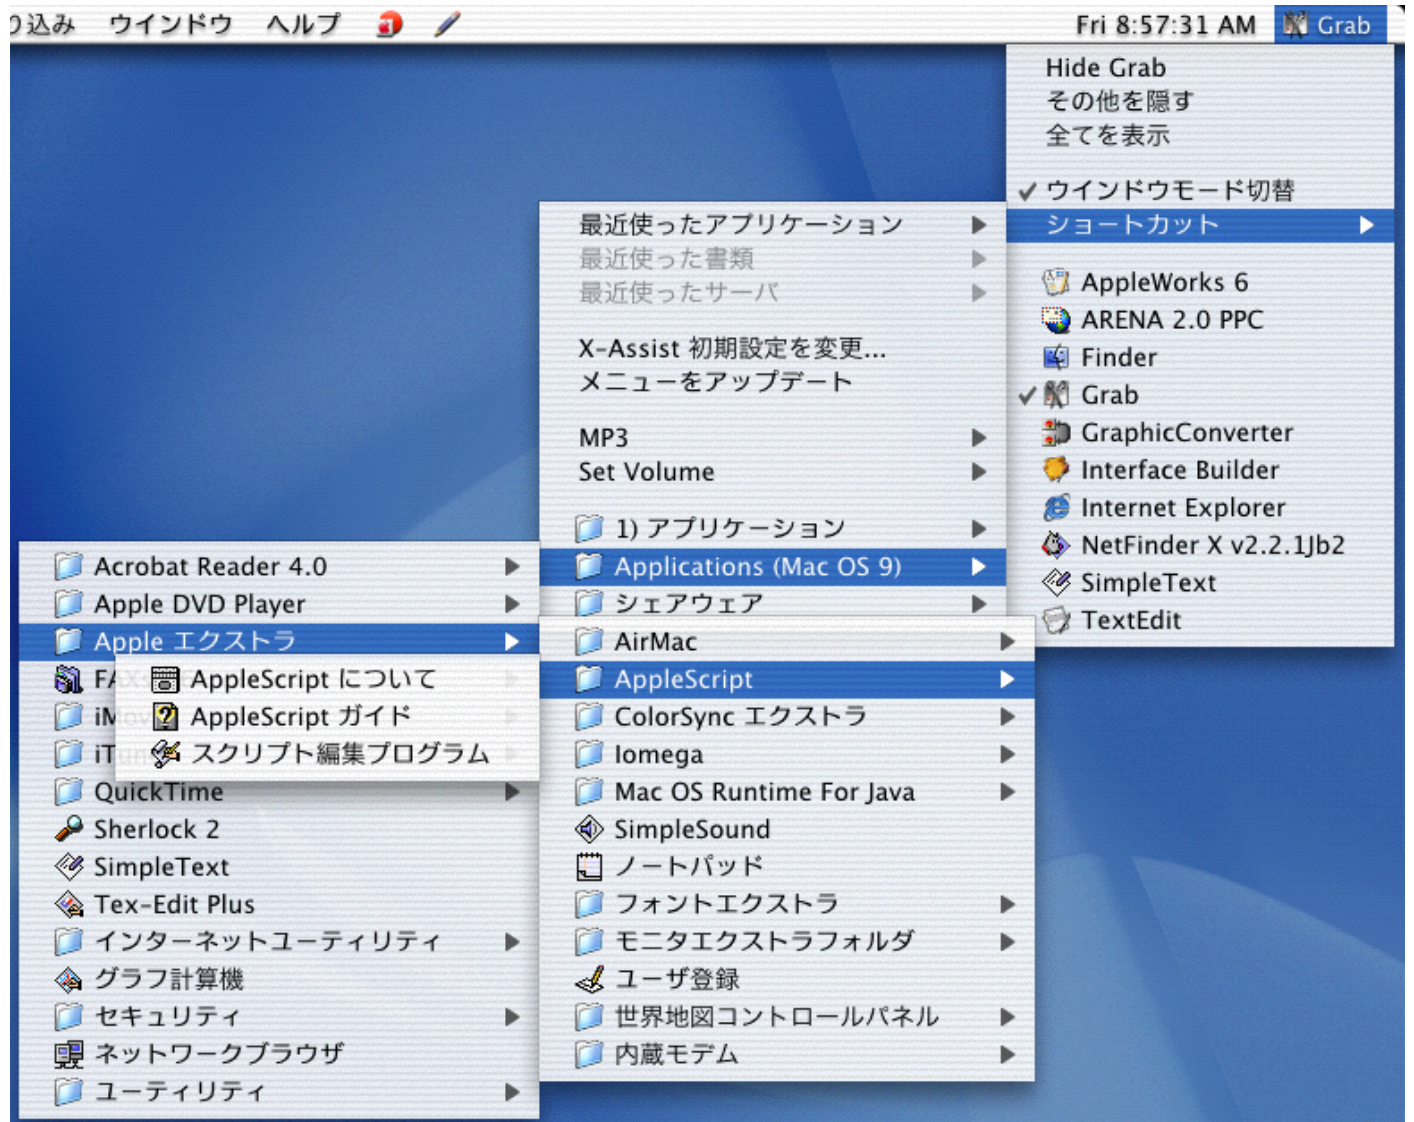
り込み ウインドウ ヘルプ

Fri 8:57:31 AM Grab

Hide Grab
その他を隠す
全てを表示

✓ ウインドウモード切替
ショートカット

AppleWorks 6
ARENA 2.0 PPC
Finder
✓ Grab
GraphicConverter
Interface Builder
Internet Explorer
NetFinder X v2.2.1Jb2
SimpleText
TextEdit

最近使ったアプリケーション
最近使った書類
最近使ったサーバ

X-Assist 初期設定を変更...
メニューをアップデート

MP3
Set Volume

1) アプリケーション
Applications (Mac OS 9)
シェアウェア

AirMac
AppleScript
ColorSync エクストラ
Iomega
Mac OS Runtime For Java
SimpleSound
ノートパッド
フォントエクストラ
モニタエクストラフォルダ
ユーザ登録
世界地図コントロールパネル
内蔵モデム

Acrobat Reader 4.0
Apple DVD Player
Apple エクストラ
FA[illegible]
iMov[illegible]
iTun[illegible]
QuickTime
Sherlock 2
SimpleText
Tex-Edit Plus
インターネットユーティリティ
グラフ計算機
セキュリティ
ネットワークブラウザ
ユーティリティ

AppleScript について
AppleScript ガイド
スクリプト編集プログラム